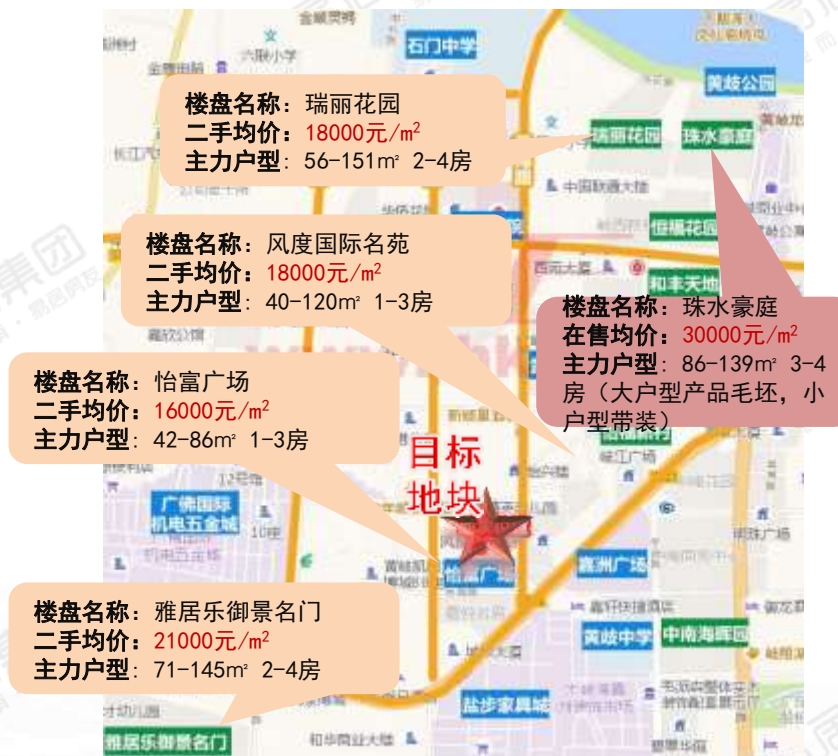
楼盘名称：瑞丽花园
二手均价：18000元/㎡
主力户型：56-151㎡ 2-4房

楼盘名称：风度国际名苑
二手均价：18000元/㎡
主力户型：40-120㎡ 1-3房

楼盘名称：珠水豪庭
在售均价：30000元/㎡
主力户型：86-139㎡ 3-4房（大户型产品毛坯，小户型带装）

楼盘名称：怡富广场
二手均价：16000元/㎡
主力户型：42-86㎡ 1-3房

目标地块

楼盘名称：雅居乐御景名门
二手均价：21000元/㎡
主力户型：71-145㎡ 2-4房

石门中学
黄岐公园
瑞丽花园
珠水豪庭
恒福花园
和丰天地
中国联通大楼
广佛国际机电五金城
怡富广场
嘉洲广场
黄岐中学
中南海晖园
盐步家具城
雅居乐御景名门
六联小学
和华商业大楼